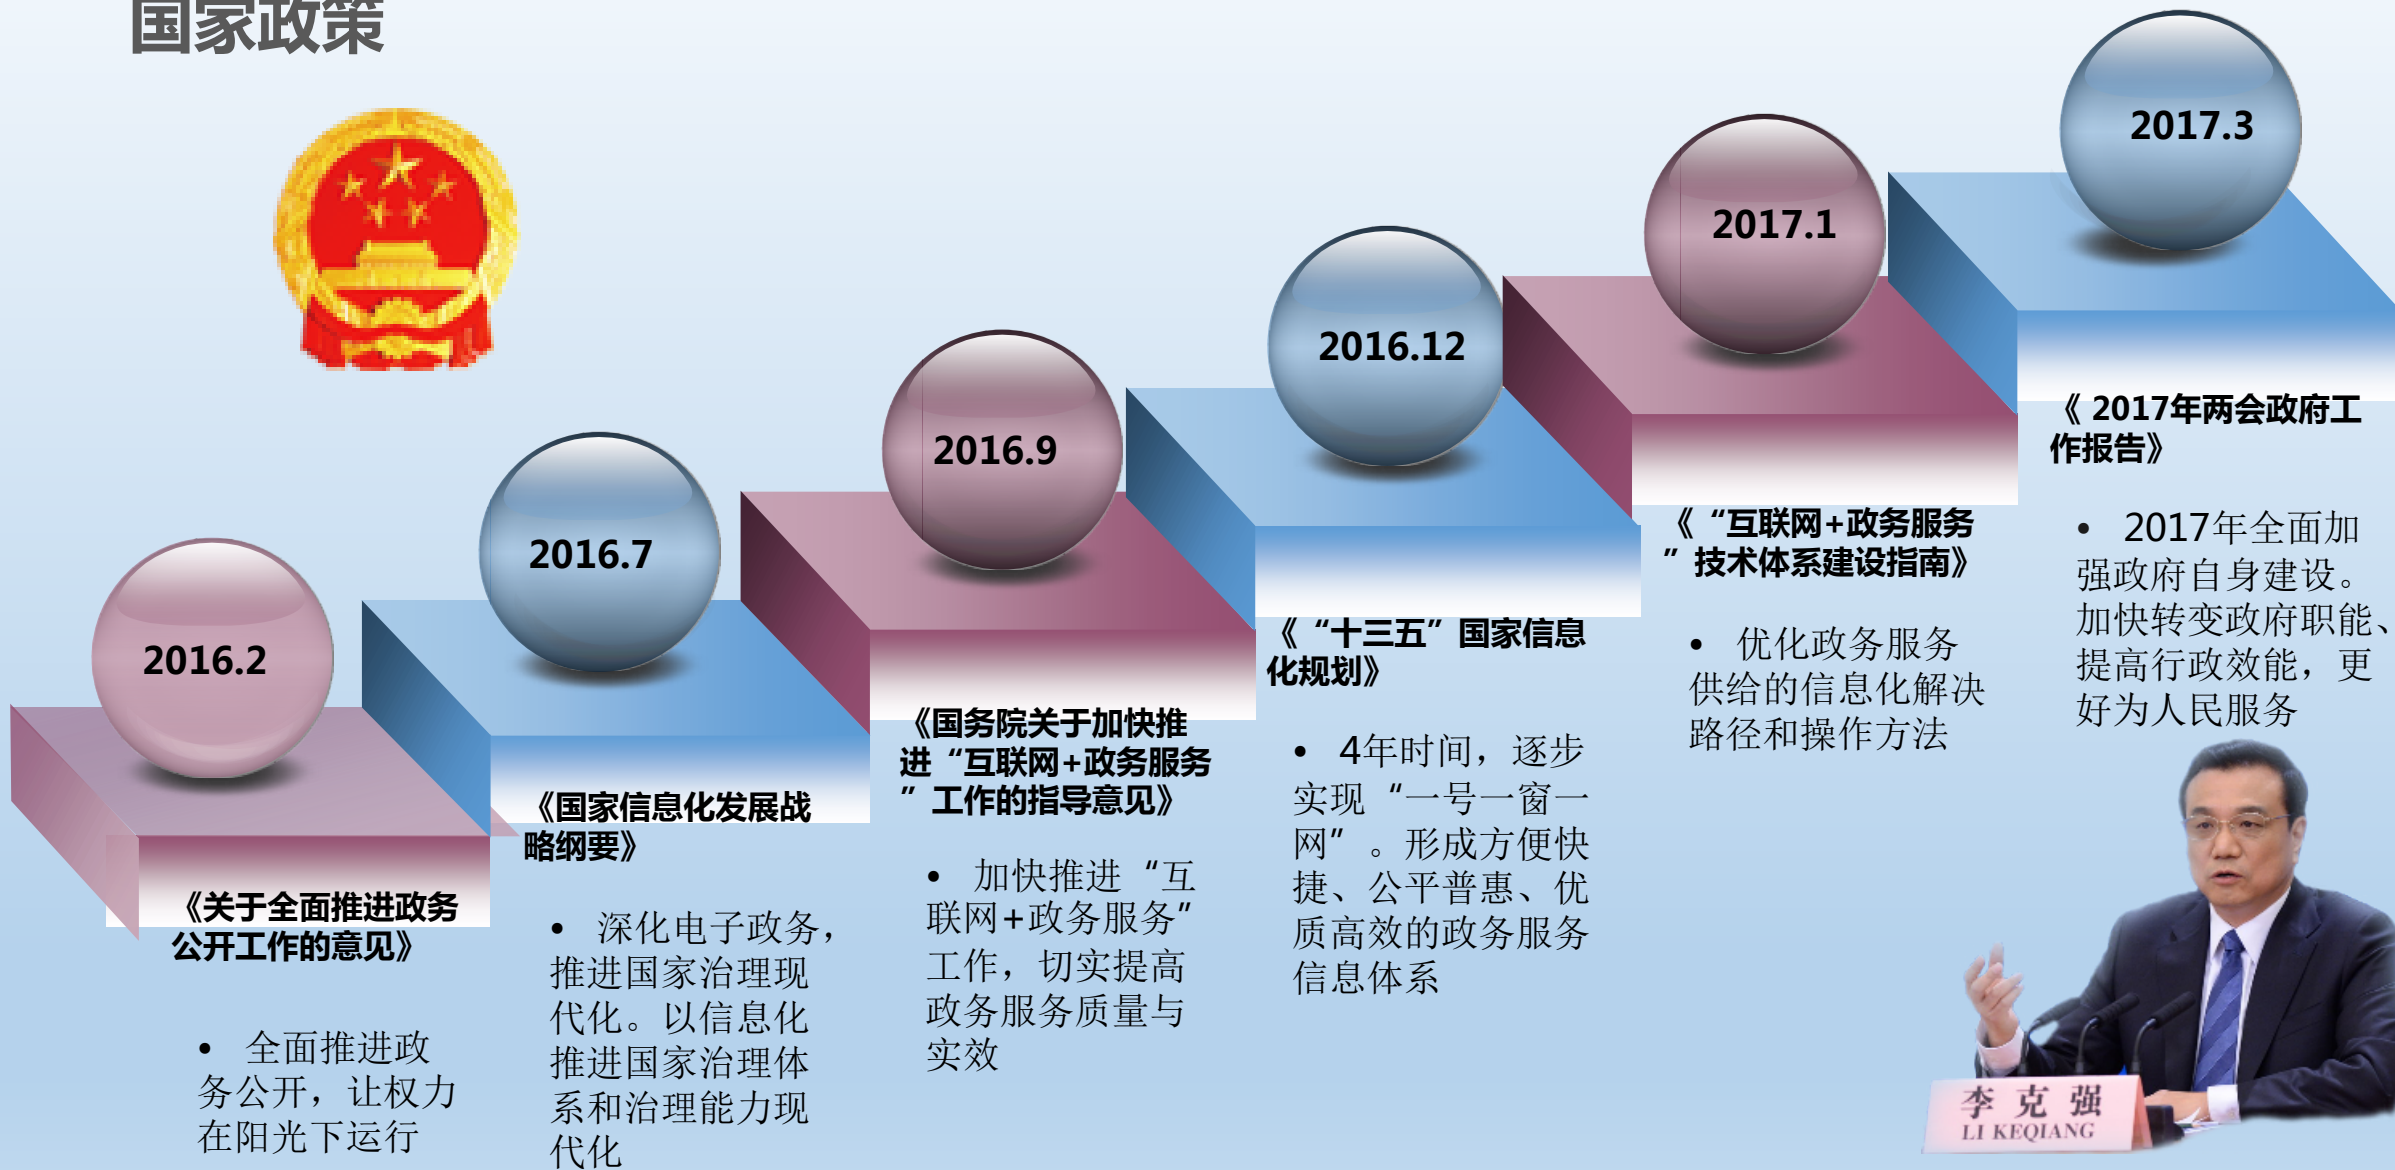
国家政策

2016.2

《关于全面推进政务公开工作的意见》

• 全面推进政务公开，让权力在阳光下运行

2016.7

《国家信息化发展战略纲要》

• 深化电子政务，推进国家治理现代化。以信息化推进国家治理体系和治理能力现代化

2016.9

《国务院关于加快推进“互联网+政务服务”工作的指导意见》

• 加快推进“互联网+政务服务”工作，切实提高政务服务质量与实效

2016.12

《“十三五”国家信息化规划》

• 4年时间，逐步实现“一号一窗一网”。形成方便快捷、公平普惠、优质高效的政务服务信息体系

2017.1

《“互联网+政务服务”技术体系建设指南》

• 优化政务服务供给的信息化解决路径和操作方法

2017.3

《 2017年两会政府工作报告》

• 2017年全面加强政府自身建设。加快转变政府职能、提高行政效能，更好为人民服务

李 克 强
LI KEQIANG